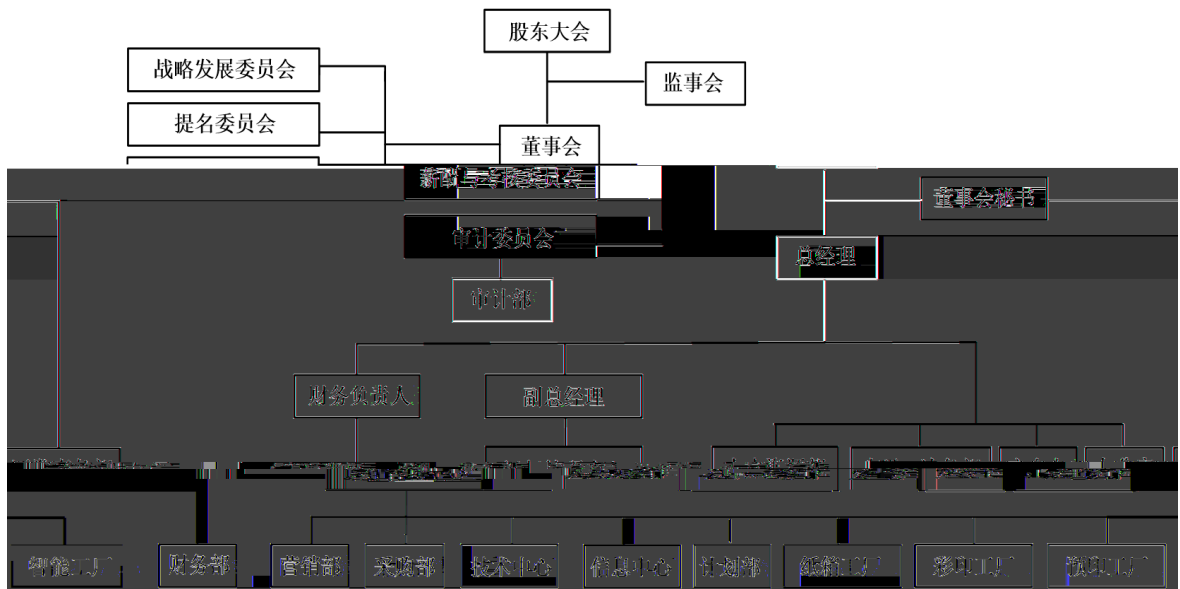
股东大会

战略发展委员会

监事会

提名委员会

董事会

薪酬与考核委员会

董事会秘书

审计委员会

总经理

审计部

财务负责人

副总经理

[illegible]

钢管工厂

财务部

营销部

采购部

技术中心

信息中心

计划部

纸箱工厂

彩印工厂

预印工厂